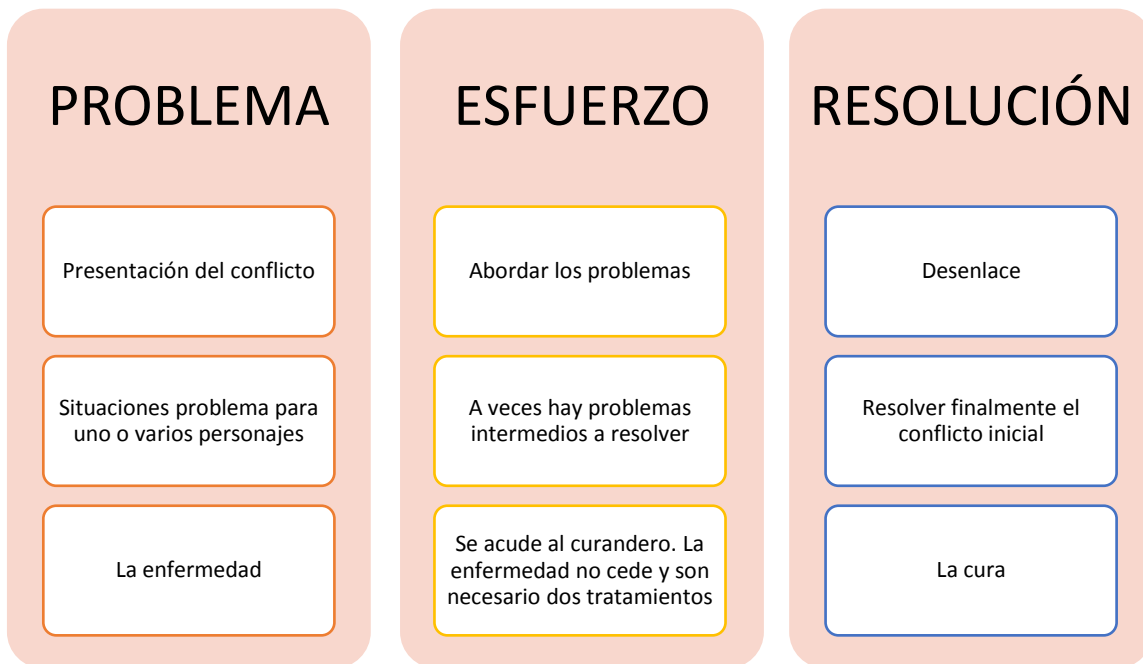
PROBLEMA

Presentación del conflicto

Situaciones problema para uno o varios personajes

La enfermedad

ESFUERZO

Abordar los problemas

A veces hay problemas intermedios a resolver

Se acude al curandero. La enfermedad no cede y son necesario dos tratamientos

RESOLUCIÓN

Desenlace

Resolver finalmente el conflicto inicial

La cura